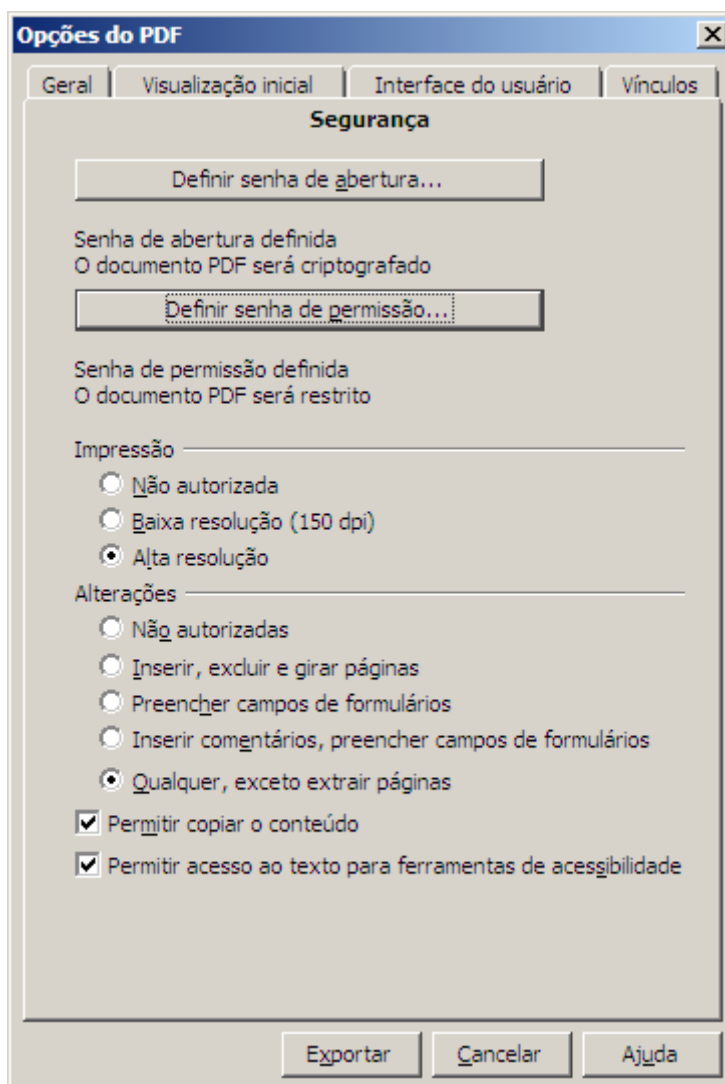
Opções do PDF

Geral | Visualização inicial | Interface do usuário | Vínculos

Segurança

Definir senha de abertura...

Senha de abertura definida
O documento PDF será criptografado

Definir senha de permissão...

Senha de permissão definida
O documento PDF será restrito

Impressão

Não autorizada

Baixa resolução (150 dpi)

Alta resolução

Alterações

Não autorizadas

Inserir, excluir e girar páginas

Preencher campos de formulários

Inserir comentários, preencher campos de formulários

Qualquer, exceto extrair páginas

Permitir copiar o conteúdo

Permitir acesso ao texto para ferramentas de acessibilidade

Exportar | Cancelar | Ajuda